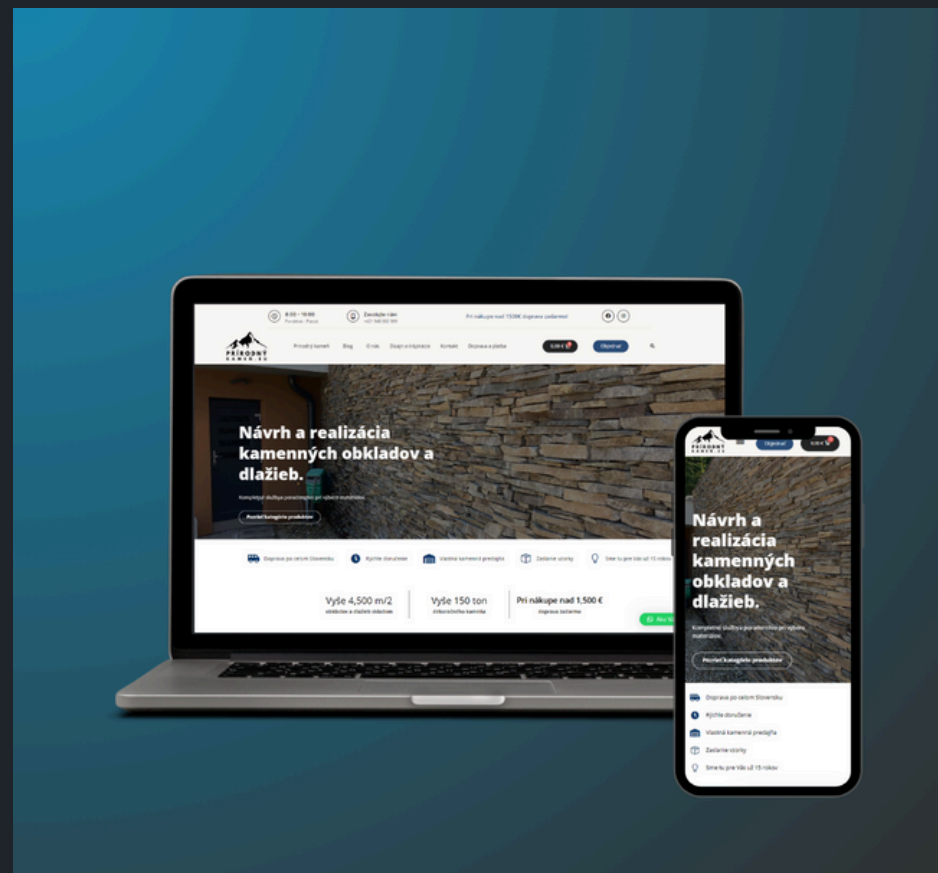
8:00 - 16:00
Pondelok - Piatok

Zavolajte nám
+421 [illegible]

Pri nákupe nad 1500€ doprava zadarmo!

PRÍRODNÝ KAMEŇ.SK

Prírodný kameň
Blog
O nás
Dizajn a inšpirácia
Kontakt
Doprava a platba

0,00 €
Objednať

Návrh a realizácia kamenných obkladov a dlažieb.

Kompletné služby po prírodnom pri výbere materiálov.

Pozrieť kategórie produktov

Doprava po celom Slovensku
Rýchle doručenie
Vlastná kamenná predajňa
Zaslanie vzorky
Sme tu pre Vás už 15 rokov

Vyše 4,500 m/2
obkladov a dlažieb zrealizované

Vyše 150 ton
prírodného kameňa

Pri nákupe nad 1,500 €
doprava zadarmo

Ako Vám

PRÍRODNÝ KAMEŇ.SK
Objednať
0,00 €

Návrh a realizácia kamenných obkladov a dlažieb.

Kompletné služby po prírodnom pri výbere materiálov.

Pozrieť kategórie produktov

Doprava po celom Slovensku
Rýchle doručenie
Vlastná kamenná predajňa
Zaslanie vzorky
Sme tu pre Vás už 15 rokov